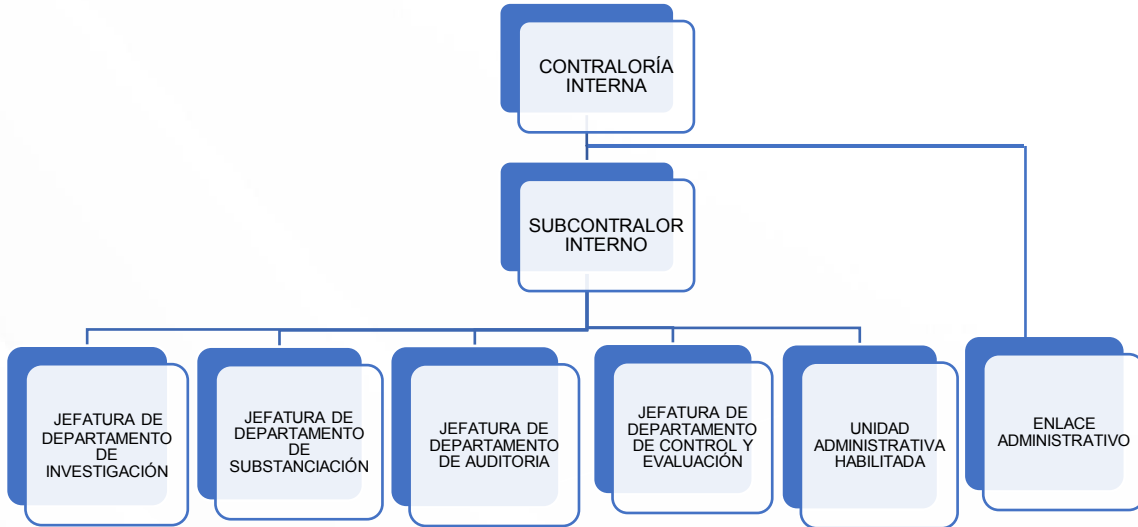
CONTRALORÍA INTERNA

SUBCONTRALOR INTERNO

JEFATURA DE DEPARTAMENTO DE INVESTIGACIÓN

JEFATURA DE DEPARTAMENTO DE SUBSTANCIACIÓN

JEFATURA DE DEPARTAMENTO DE AUDITORIA

JEFATURA DE DEPARTAMENTO DE CONTROL Y EVALUACIÓN

UNIDAD ADMINISTRATIVA HABILITADA

ENLACE ADMINISTRATIVO